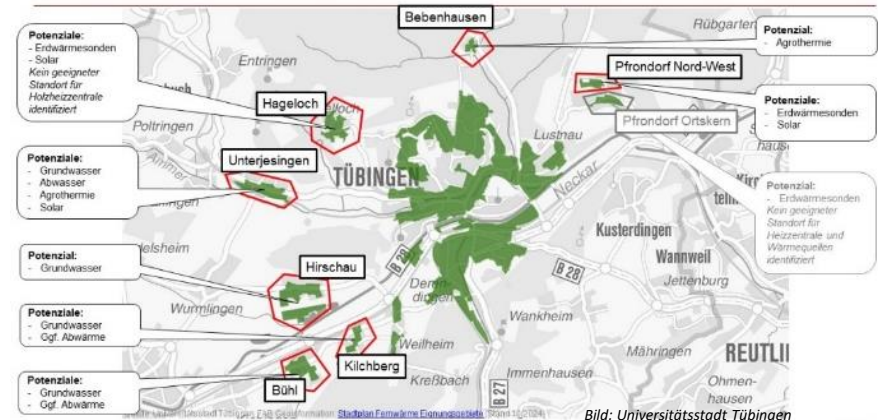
Bebenhausen

Rübgarten

Potenzial:
- Agrothermie

Potenziale:
- Erdwärmesonden
- Solar
Kein geeigneter Standort für Holzheizzentrale identifiziert

Entringen

Pfrondorf Nord-West

Hageloch

Potenziale:
- Erdwärmesonden
- Solar

Poltringen

Lustnau

Pfrondorf Ortskern

Potenziale:
- Grundwasser
- Abwasser
- Agrothermie
- Solar

Unterjesingen

TÜBINGEN

Neckar

Potenzial:
- Erdwärmesonden
Kein geeigneter Standort für Heizzentrale und Wärmequellen identifiziert

Kusterdingen

elsheim

Wannweil

Potenzial:
- Grundwasser

Hirschau

B 28

B 28

Jettenburg

Wurmlingen

Derendingen

Wankheim

Potenziale:
- Grundwasser
- Ggf. Abwärme

Weilheim

Mähringen

REUTLI

Kilchberg

Kreßbach

Immenhausen

Potenziale:
- Grundwasser
- Ggf. Abwärme

Bühl

B 27

Ohmenhausen

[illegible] Stadtplan Fernwärme Eignungsgebiete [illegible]

Bild: Universitätsstadt Tübingen